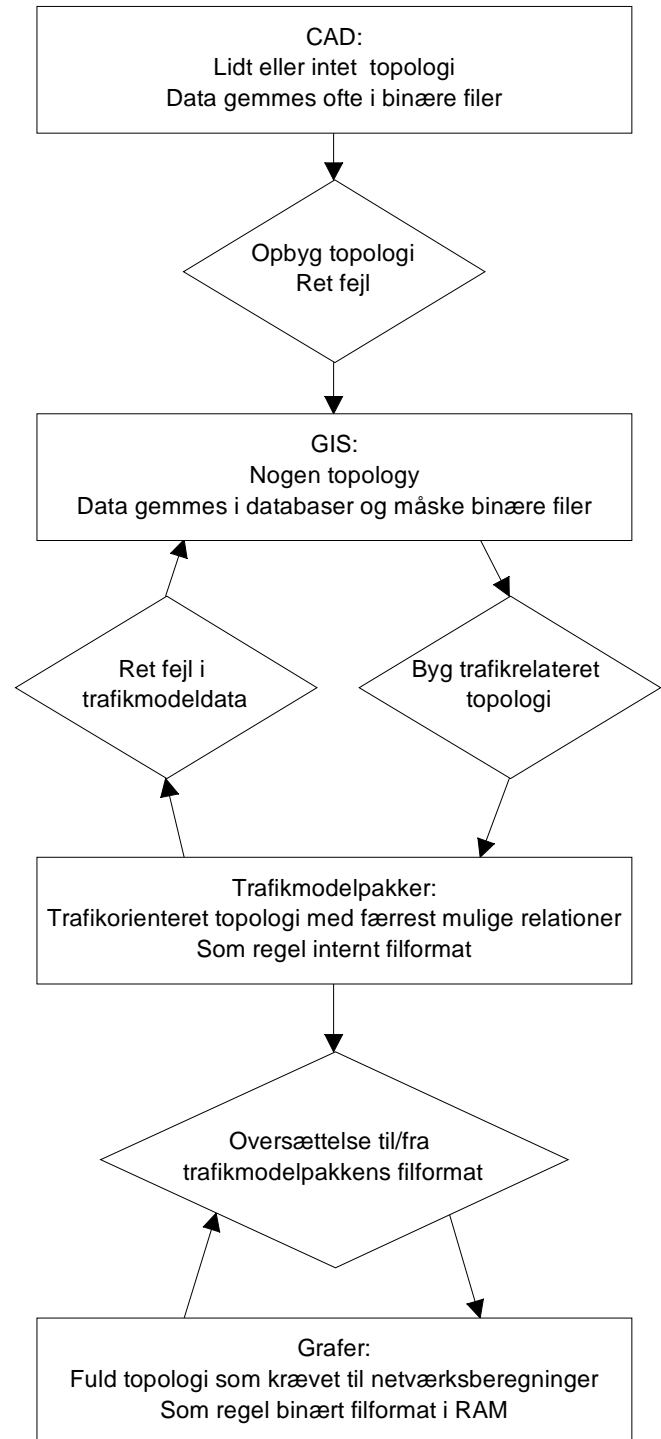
CAD:
Lidt eller intet topologi
Data gemmes ofte i binære filer

Opbyg topologi
Ret fejl

GIS:
Nogen topology
Data gemmes i databaser og måske binære filer

Ret fejl i
trafikmodeldata

Byg trafikrelateret
topologi

Trafikmodelpakker:
Trafikorienteret topologi med færrest mulige relationer
Som regel internt filformat

Oversættelse til/fra
trafikmodelpakkens filformat

Grafer:
Fuld topologi som krævet til netværksberegninger
Som regel binært filformat i RAM